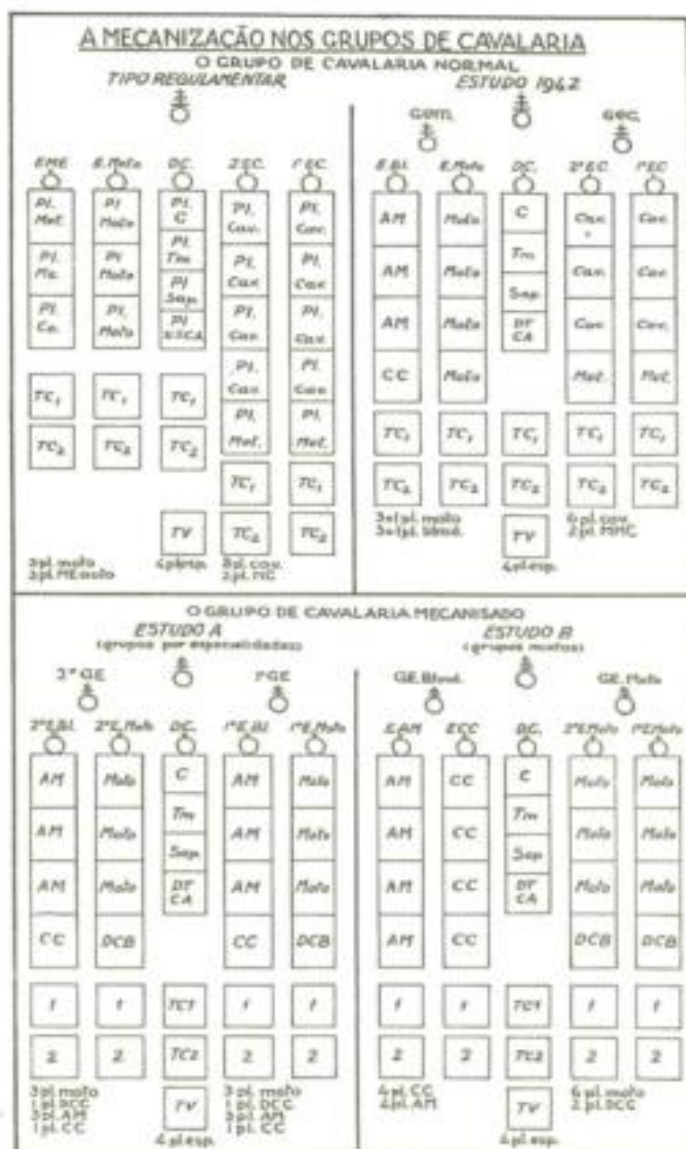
A MECANIZAÇÃO NOS GRUPOS DE CAVALARIA

O GRUPO DE CAVALARIA NORMAL

TIPO REGULAMENTAR

E.ME.
Pl. Met.
Pl. Me.
Pl. Ca.
TC1
TC2
3pl. moto
3pl. ME moto

E. Moto
Pl. Moto
Pl. Moto
Pl. Moto
TC1
TC2

DC.
Pl. C
Pl. Trn.
Pl. Sap.
Pl. DTCA
TC1
TC2
TV
4 pl. esp.

2.º E.C.
Pl. Cav.
Pl. Cav.
Pl. Cav.
Pl. Cav.
Pl. Met.
TC1
TC2
8 pl. cav.
2 pl. MC

1.º E.C.
Pl. Cav.
Pl. Cav.
Pl. Cav.
Pl. Cav.
Pl. Met.
TC1
TC2

ESTUDO 1942

G.MTL.
G.C.C.

E. Bl.
AM
AM
AM
CC
TC1
TC2
3 e ½ pl. moto
3 e ½ pl. blind.

E. Moto
Moto
Moto
Moto
Moto
TC1
TC2

DC.
C
Trn
Sap.
DT CA
TC1
TC2
TV
4 pl. esp.

2.º E.C.
Cav.
Cav.
Cav.
Met.
TC1
TC2
6 pl. cav.
2 pl. MMC

1.º E.C.
Cav.
Cav.
Cav.
Met.
TC1
TC2

O GRUPO DE CAVALARIA MECANISADO

ESTUDO A
(grupos por especialidades)

3.º GE

2.º E. Bl.
AM
AM
AM
CC
1
2
3 pl. moto
1 pl. DCC
3 pl. AM
1 pl. CC

2.º E. Moto
Moto
Moto
Moto
DCB
1
2

DC.
C
Trn
Sap.
DT CA
TC1
TC2
TV
4 pl. esp.

1.º GE

1.º E. Bl.
AM
AM
AM
CC
1
2
3 pl. moto
1 pl. DCC
3 pl. AM
1 pl. CC

1.º E. Moto
Moto
Moto
Moto
DCB
1
2

ESTUDO B
(grupos mixtos)

GE. Blind.

E. AM
AM
AM
AM
AM
1
2
4 pl. CC
4 pl. AM

E. CC
CC
CC
CC
CC
1
2

DC.
C
Trn
Sap.
DT CA
TC1
TC2
TV
4 pl. esp.

GE. Moto

2.º E. Moto
Moto
Moto
Moto
DCB
1
2
6 pl. moto
2 pl. DCC

1.º E. Moto
Moto
Moto
Moto
DCB
1
2